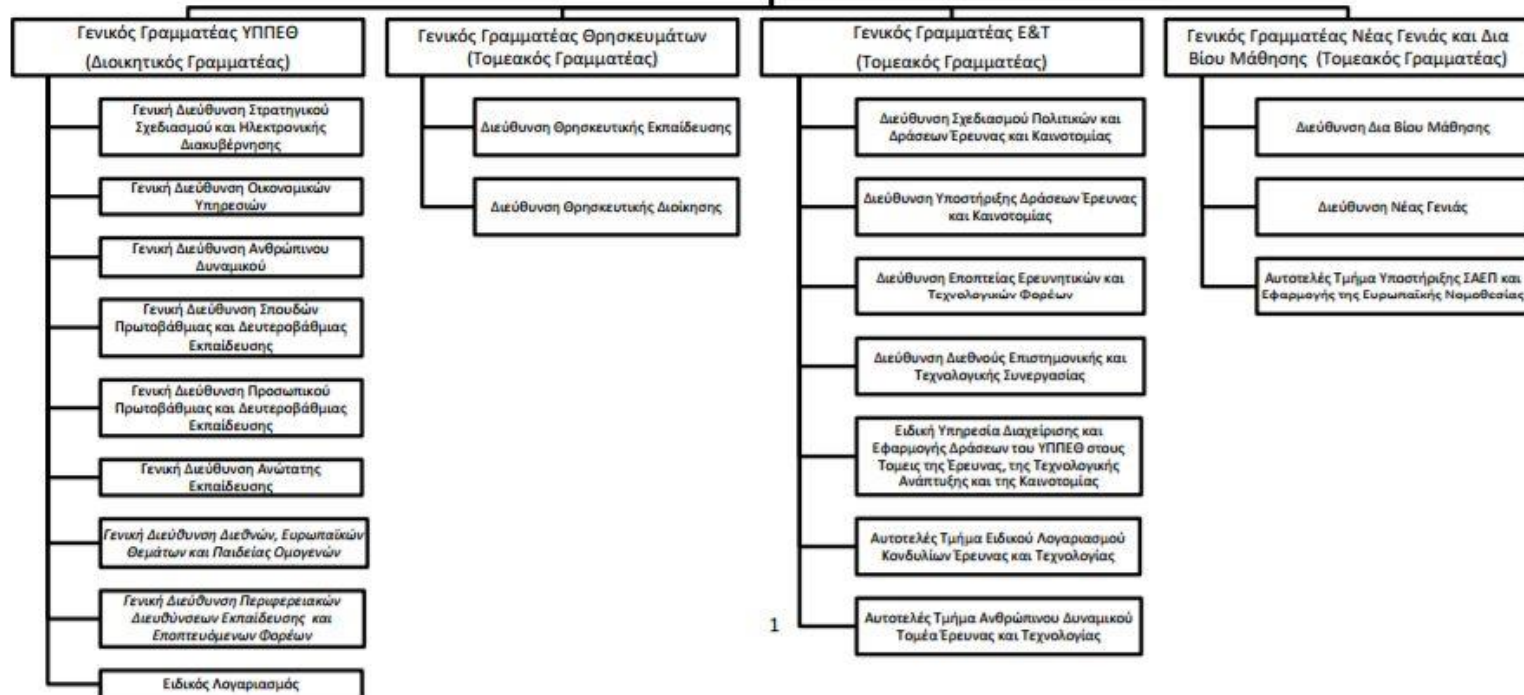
Γενικός Γραμματέας ΥΠΠΕΘ (Διοικητικός Γραμματέας)

Γενική Διεύθυνση Στρατηγικού Σχεδιασμού και Ηλεκτρονικής Διακυβέρνησης

Γενική Διεύθυνση Οικονομικών Υπηρεσιών

Γενική Διεύθυνση Ανθρώπινου Δυναμικού

Γενική Διεύθυνση Σπουδών Πρωτοβάθμιας και Δευτεροβάθμιας Εκπαίδευσης

Γενική Διεύθυνση Προσωπικού Πρωτοβάθμιας και Δευτεροβάθμιας Εκπαίδευσης

Γενική Διεύθυνση Ανώτατης Εκπαίδευσης

Γενική Διεύθυνση Διεθνών, Ευρωπαϊκών Θεμάτων και Παιδείας Ομογενών

Γενική Διεύθυνση Περιφερειακών Διευθύνσεων Εκπαίδευσης και Εποπτευόμενων Φορέων

Ειδικός Λογαριασμός

Γενικός Γραμματέας Θρησκευμάτων (Τομεακός Γραμματέας)

Διεύθυνση Θρησκευτικής Εκπαίδευσης

Διεύθυνση Θρησκευτικής Διοίκησης

Γενικός Γραμματέας Ε&Τ (Τομεακός Γραμματέας)

Διεύθυνση Σχεδιασμού Πολιτικών και Δράσεων Έρευνας και Καινοτομίας

Διεύθυνση Υποστήριξης Δράσεων Έρευνας και Καινοτομίας

Διεύθυνση Εποπτείας Ερευνητικών και Τεχνολογικών Φορέων

Διεύθυνση Διεθνούς Επιστημονικής και Τεχνολογικής Συνεργασίας

Ειδική Υπηρεσία Διαχείρισης και Εφαρμογής Δράσεων του ΥΠΠΕΘ στους Τομείς της Έρευνας, της Τεχνολογικής Ανάπτυξης και της Καινοτομίας

Αυτοτελές Τμήμα Ειδικού Λογαριασμού Κονδυλίων Έρευνας και Τεχνολογίας

Αυτοτελές Τμήμα Ανθρώπινου Δυναμικού Τομέα Έρευνας και Τεχνολογίας

1

Γενικός Γραμματέας Νέας Γενιάς και Δια Βίου Μάθησης (Τομεακός Γραμματέας)

Διεύθυνση Δια Βίου Μάθησης

Διεύθυνση Νέας Γενιάς

Αυτοτελές Τμήμα Υποστήριξης ΣΑΕΠ και Εφαρμογής της Ευρωπαϊκής Νομοθεσίας